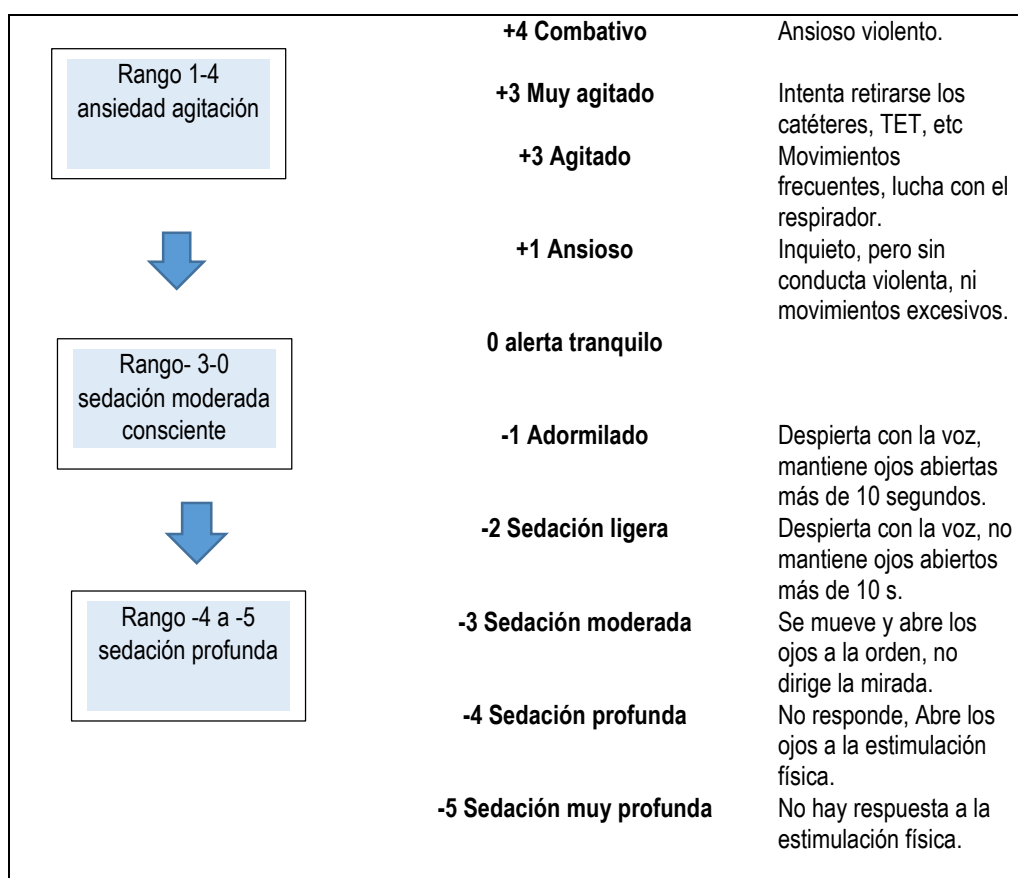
Rango 1-4 ansiedad agitación

Rango- 3-0 sedación moderada consciente

Rango -4 a -5 sedación profunda

| | |
|---|---|
| **+4 Combativo** | Ansioso violento. |
| **+3 Muy agitado** | Intenta retirarse los catéteres, TET, etc |
| **+3 Agitado** | Movimientos frecuentes, lucha con el respirador. |
| **+1 Ansioso** | Inquieto, pero sin conducta violenta, ni movimientos excesivos. |
| **0 alerta tranquilo** | |
| **-1 Adormilado** | Despierta con la voz, mantiene ojos abiertas más de 10 segundos. |
| **-2 Sedación ligera** | Despierta con la voz, no mantiene ojos abiertos más de 10 s. |
| **-3 Sedación moderada** | Se mueve y abre los ojos a la orden, no dirige la mirada. |
| **-4 Sedación profunda** | No responde, Abre los ojos a la estimulación física. |
| **-5 Sedación muy profunda** | No hay respuesta a la estimulación física. |